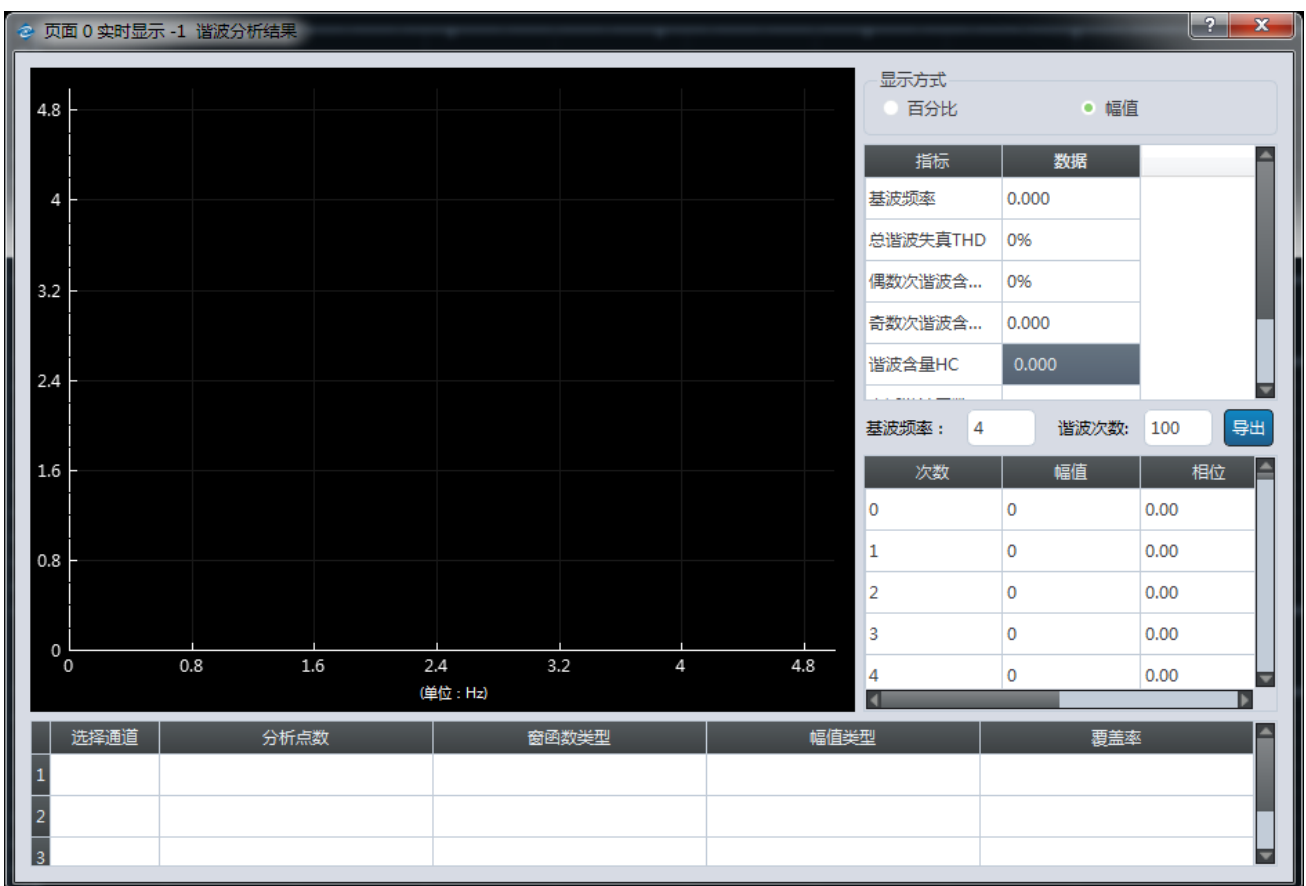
页面 0 实时显示 -1 谐波分析结果

?
x

4.8
4
3.2
2.4
1.6
0.8
0
0
0.8
1.6
2.4
3.2
4
4.8
(单位：Hz)

显示方式
百分比
幅值

| 指标 | 数据 |
|---|---|
| 基波频率 | 0.000 |
| 总谐波失真THD | 0% |
| 偶数次谐波含... | 0% |
| 奇数次谐波含... | 0.000 |
| 谐波含量HC | 0.000 |

基波频率： 4
谐波次数: 100
导出

| 次数 | 幅值 | 相位 |
|---|---|---|
| 0 | 0 | 0.00 |
| 1 | 0 | 0.00 |
| 2 | 0 | 0.00 |
| 3 | 0 | 0.00 |
| 4 | 0 | 0.00 |

| | 选择通道 | 分析点数 | 窗函数类型 | 幅值类型 | 覆盖率 |
|---|---|---|---|---|---|
| 1 | | | | | |
| 2 | | | | | |
| 3 | | | | | |